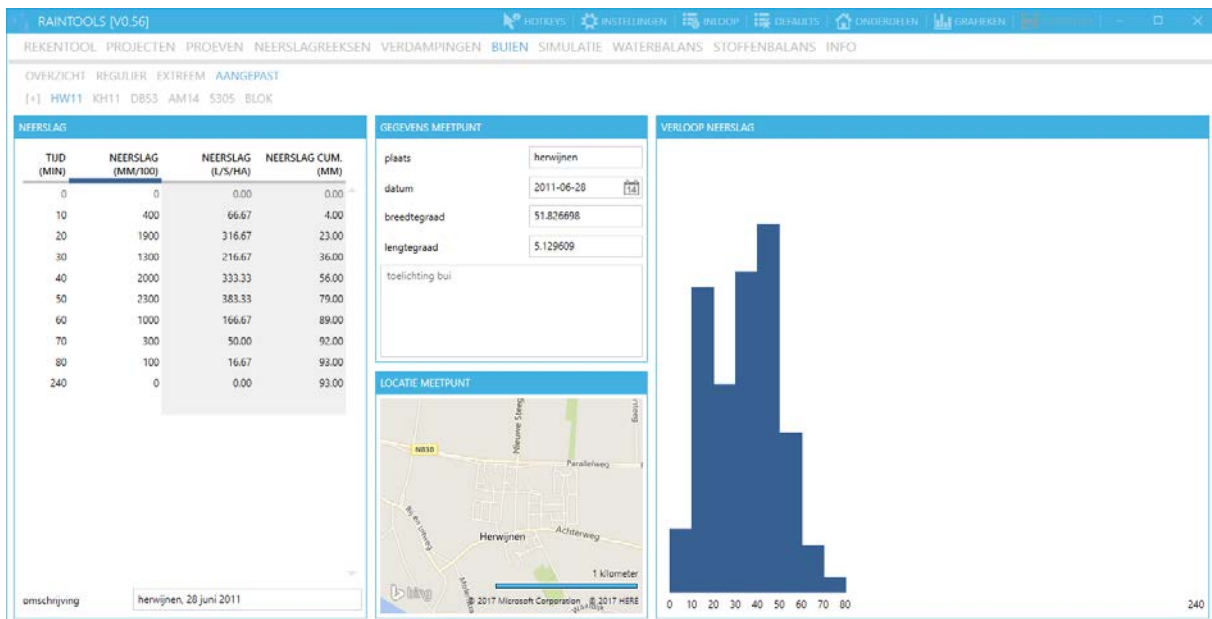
RAINTOOLS [V0.56]

HOTKEYS | INSTELLINGEN | INLOOP | DEFAULTS | ONDERDELEN | GRAFIEKEN | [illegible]

REKENTOOL PROJECTEN PROEVEN NEERSLAGREEKSEN VERDAMPINGEN BUIEN SIMULATIE WATERBALANS STOFFENBALANS INFO

OVERZICHT REGULIER EXTREEM AANGEPAST

[+] HW11 KH11 DB53 AM14 5305 BLOK

NEERSLAG

| TIJD (MIN) | NEERSLAG (MM/100) | NEERSLAG (L/S/HA) | NEERSLAG CUM. (MM) |
|---|---|---|---|
| 0 | 0 | 0.00 | 0.00 |
| 10 | 400 | 66.67 | 4.00 |
| 20 | 1900 | 316.67 | 23.00 |
| 30 | 1300 | 216.67 | 36.00 |
| 40 | 2000 | 333.33 | 56.00 |
| 50 | 2300 | 383.33 | 79.00 |
| 60 | 1000 | 166.67 | 89.00 |
| 70 | 300 | 50.00 | 92.00 |
| 80 | 100 | 16.67 | 93.00 |
| 240 | 0 | 0.00 | 93.00 |

omschrijving herwijnen, 28 juni 2011

GEGEVENS MEETPUNT

plaats herwijnen
datum 2011-06-28
breedtegraad 51.826698
lengtegraad 5.129609
toelichting bui

LOCATIE MEETPUNT

N830 Nieuwe Steeg Parallelweg Achterweg Herwijnen 1 kilometer bing © 2017 Microsoft Corporation © 2017 HERE

VERLOOP NEERSLAG

0 10 20 30 40 50 60 70 80 240